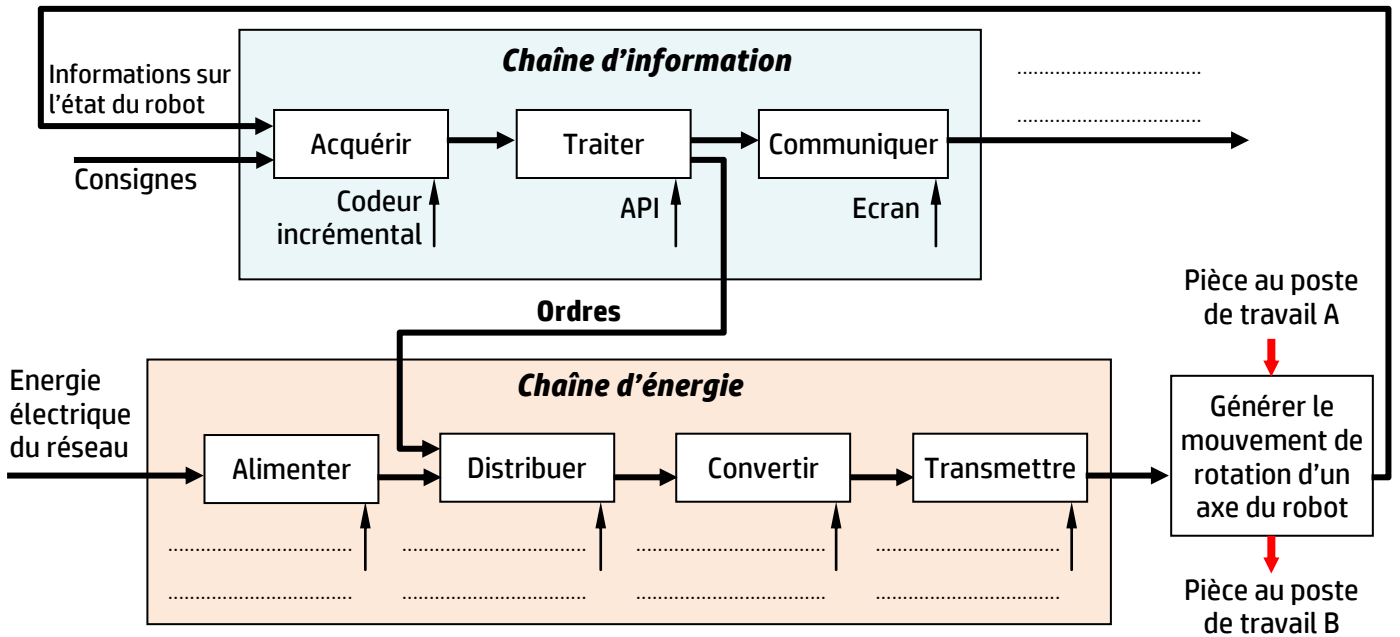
Chaîne d'information

Informations sur l'état du robot

Consignes

Acquérir

Traiter

Communiquer

Codeur incrémental

API

Ecran

..............................

..............................

Ordres

Pièce au poste de travail A

Energie électrique du réseau

Chaîne d'énergie

Alimenter

Distribuer

Convertir

Transmettre

Générer le mouvement de rotation d'un axe du robot

..............................

..............................

..............................

..............................

..............................

..............................

..............................

..............................

Pièce au poste de travail B